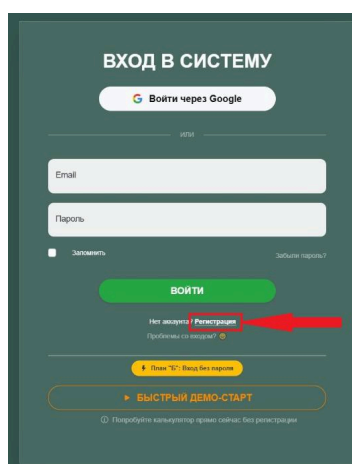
ВХОД В СИСТЕМУ

G Войти через Google

или

Email

Пароль

Запомнить

Забыли пароль?

ВОЙТИ

Нет аккаунта? Регистрация

Проблемы со входом?

План "Б": Вход без пароля

БЫСТРЫЙ ДЕМО-СТАРТ

Попробуйте калькулятор прямо сейчас без регистрации